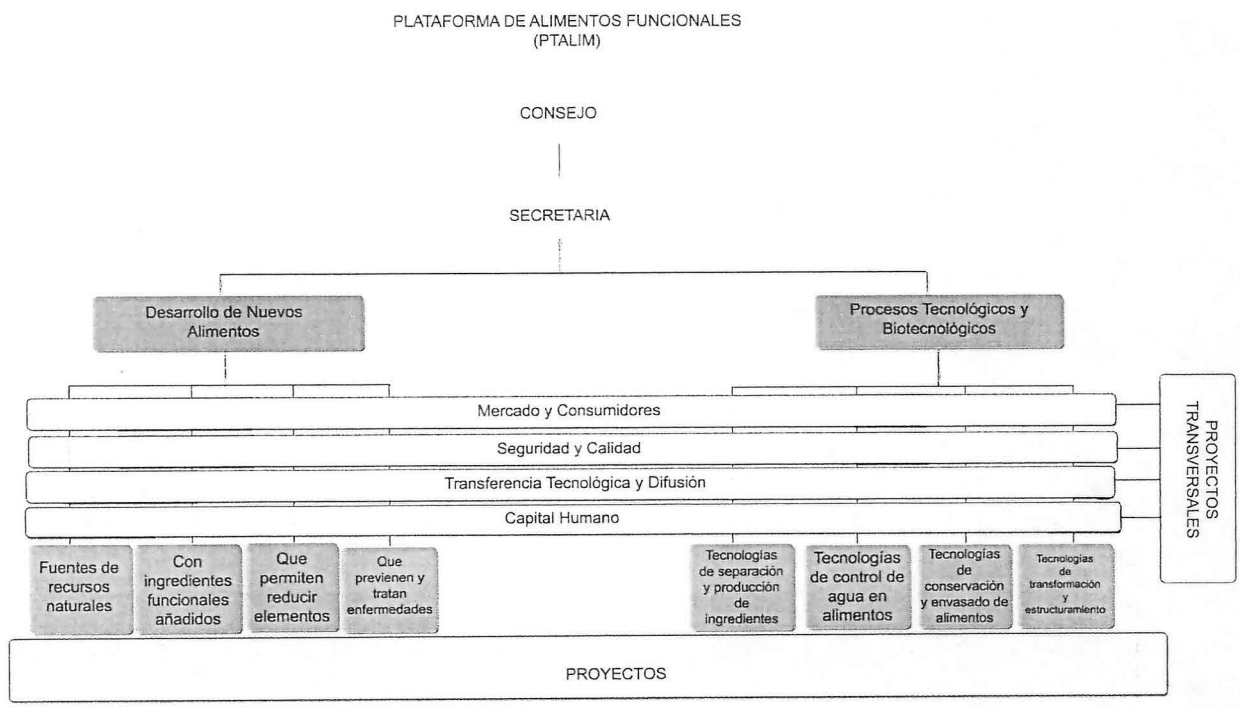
PLATAFORMA DE ALIMENTOS FUNCIONALES
(PTALIM)

CONSEJO

SECRETARIA

Desarrollo de Nuevos Alimentos

Procesos Tecnológicos y Biotecnológicos

Mercado y Consumidores

Seguridad y Calidad

Transferencia Tecnológica y Difusión

Capital Humano

PROYECTOS TRANSVERSALES

Fuentes de recursos naturales

Con ingredientes funcionales añadidos

Que permiten reducir elementos

Que previenen y tratan enfermedades

Tecnologías de separación y producción de ingredientes

Tecnologías de control de agua en alimentos

Tecnologías de conservación y envasado de alimentos

Tecnologías de transformación y estructuramiento

PROYECTOS